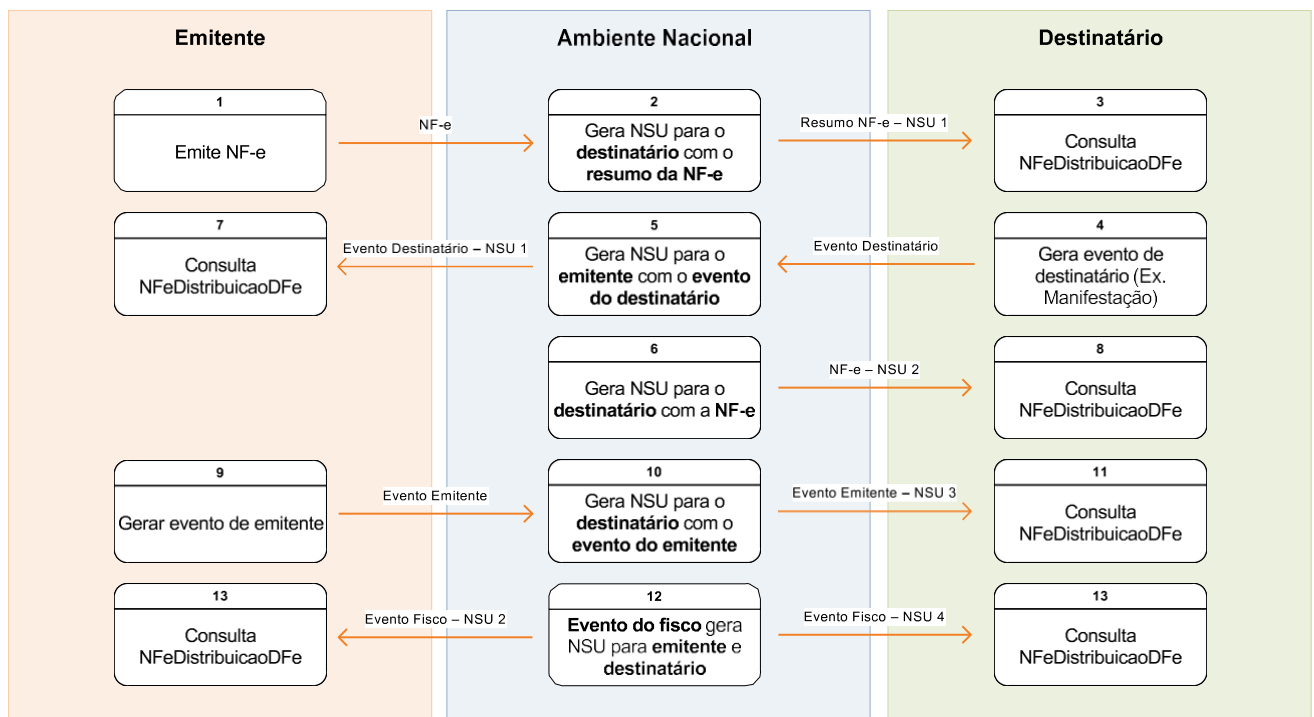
Emitente

Ambiente Nacional

Destinatário

1
Emite NF-e

NF-e

2
Gera NSU para o destinatário com o resumo da NF-e

Resumo NF-e – NSU 1

3
Consulta NFeDistribuicaoDFe

7
Consulta NFeDistribuicaoDFe

Evento Destinatário – NSU 1

5
Gera NSU para o emitente com o evento do destinatário

Evento Destinatário

4
Gera evento de destinatário (Ex. Manifestação)

6
Gera NSU para o destinatário com a NF-e

NF-e – NSU 2

8
Consulta NFeDistribuicaoDFe

9
Gerar evento de emitente

Evento Emitente

10
Gera NSU para o destinatário com o evento do emitente

Evento Emitente – NSU 3

11
Consulta NFeDistribuicaoDFe

13
Consulta NFeDistribuicaoDFe

Evento Fisco – NSU 2

12
Evento do fisco gera NSU para emitente e destinatário

Evento Fisco – NSU 4

13
Consulta NFeDistribuicaoDFe